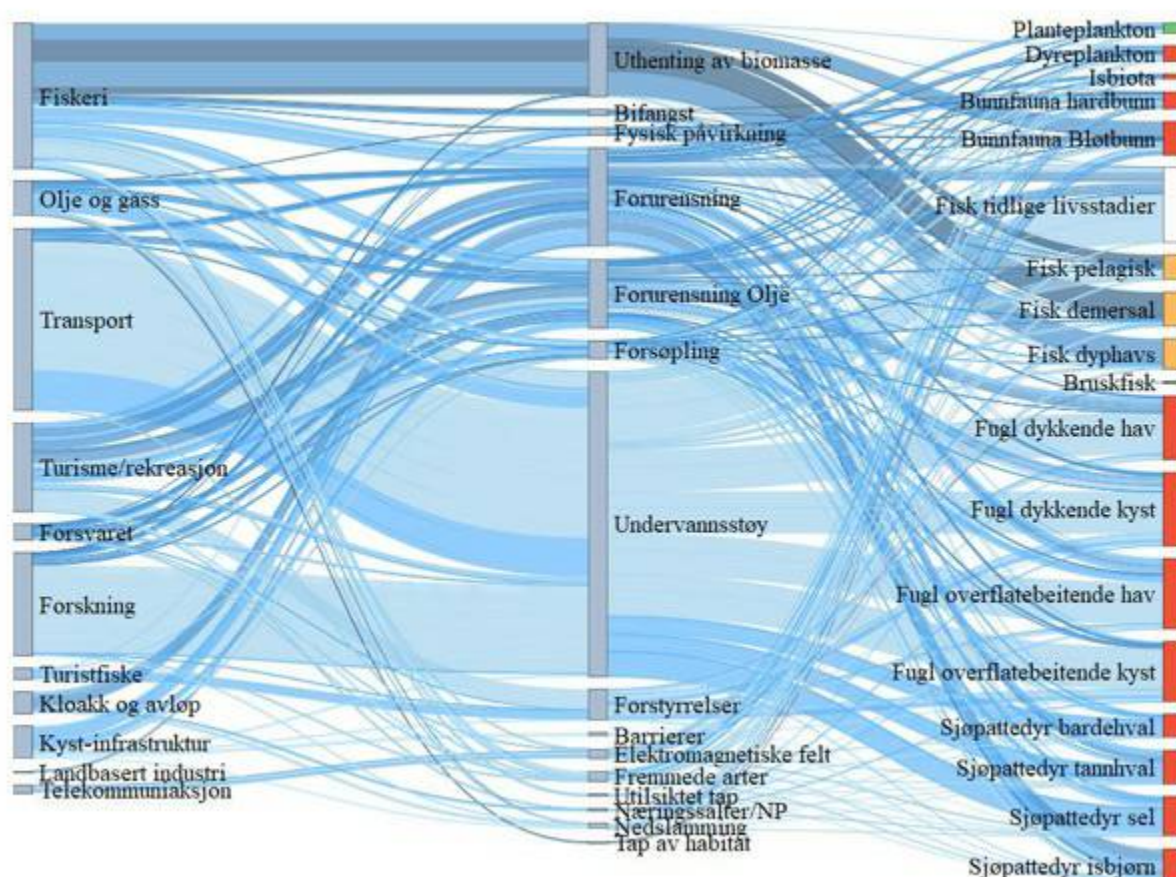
Fiskeri
Olje og gass
Transport
Turisme/rekreasjon
Forsvaret
Forskning
Turistfiske
Kloakk og avløp
Kyst-infrastruktur
Landbasert industri
Telekommuniaksjon

Uthenting av biomasse
Bifangst
Fysisk påvirkning
Forurensning
Forurensning Olje
Forsøpling
Undervannsstøy
Forstyrrelser
Barrierer
Elektromagnetiske felt
Fremmede arter
Utilsiktet tap
Næringssalter/NP
Nedslamming
Tap av habitat

Planteplankton
Dyreplankton
Isbiota
Bunnfauna hardbunn
Bunnfauna Bløtbunn
Fisk tidlige livsstadier
Fisk pelagisk
Fisk demersal
Fisk dyphavs
Bruskfisk
Fugl dykkende hav
Fugl dykkende kyst
Fugl overflatebeitende hav
Fugl overflatebeitende kyst
Sjøpattedyr bardehval
Sjøpattedyr tannhval
Sjøpattedyr sel
Sjøpattedyr isbjørn